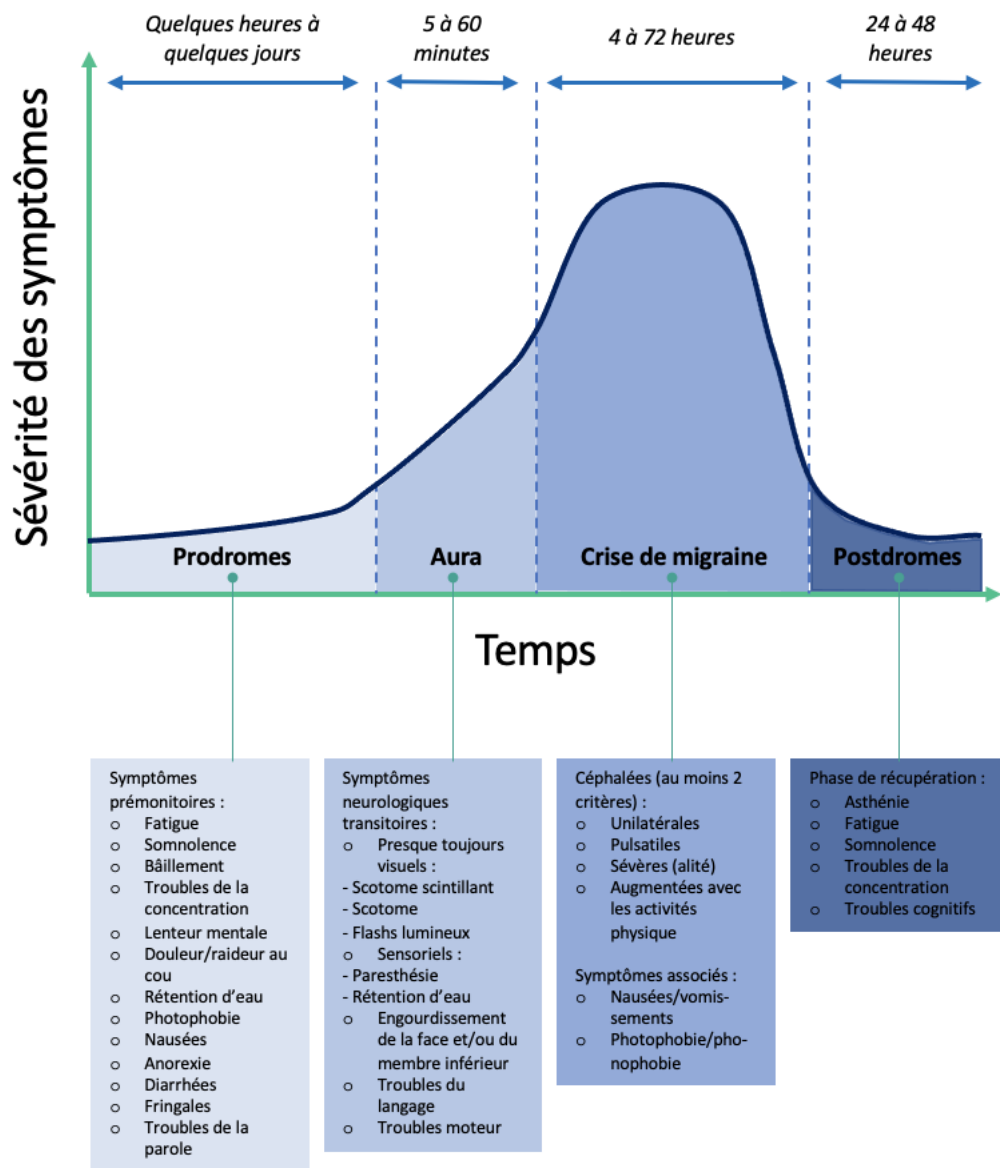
Quelques heures à quelques jours

5 à 60 minutes

4 à 72 heures

24 à 48 heures

Sévérité des symptômes

Prodromes

Aura

Crise de migraine

Postdromes

Temps

Symptômes prémonitoires :
o Fatigue
o Somnolence
o Bâillement
o Troubles de la concentration
o Lenteur mentale
o Douleur/raideur au cou
o Rétention d'eau
o Photophobie
o Nausées
o Anorexie
o Diarrhées
o Fringales
o Troubles de la parole

Symptômes neurologiques transitoires :
o Presque toujours visuels :
- Scotome scintillant
- Scotome
- Flashs lumineux
o Sensoriels :
- Paresthésie
- Rétention d'eau
o Engourdissement de la face et/ou du membre inférieur
o Troubles du langage
o Troubles moteur

Céphalées (au moins 2 critères) :
o Unilatérales
o Pulsatiles
o Sévères (alité)
o Augmentées avec les activités physique

Symptômes associés :
o Nausées/vomissements
o Photophobie/phonophobie

Phase de récupération :
o Asthénie
o Fatigue
o Somnolence
o Troubles de la concentration
o Troubles cognitifs